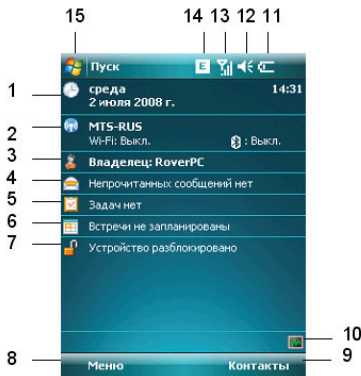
15 14 13 12 11

Пуск

1
среда
2 июля 2008 г.
14:31

2
MTS-RUS
Wi-Fi: Выкл.
: Выкл.

3
Владелец: RoverPC

4
Непрочитанных сообщений нет

5
Задач нет

6
Встречи не запланированы

7
Устройство разблокировано

10

8
Меню

Контакты
9